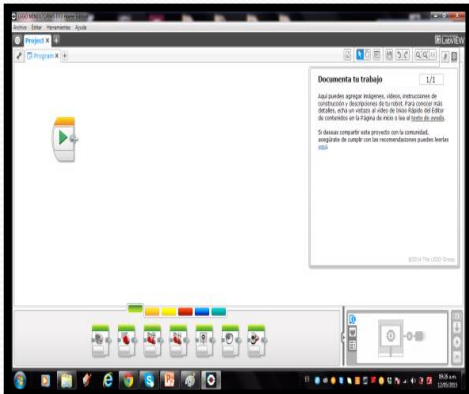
LEGO MINDSTORMS EV3 Home Edition

Archivo Editar Herramientas Ayuda

Project

Program

LabVIEW

Documenta tu trabajo

1/1

Aquí puedes agregar imágenes, videos, instrucciones de construcción y descripciones de tu robot. Para conocer más detalles, echa un vistazo al video de Inicio Rápido del Editor de contenidos en la Página de inicio o lee el texto de ayuda.

Si deseas compartir este proyecto con la comunidad, asegúrate de cumplir con las recomendaciones puedes leerlas aquí

©2014 The LEGO Group

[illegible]